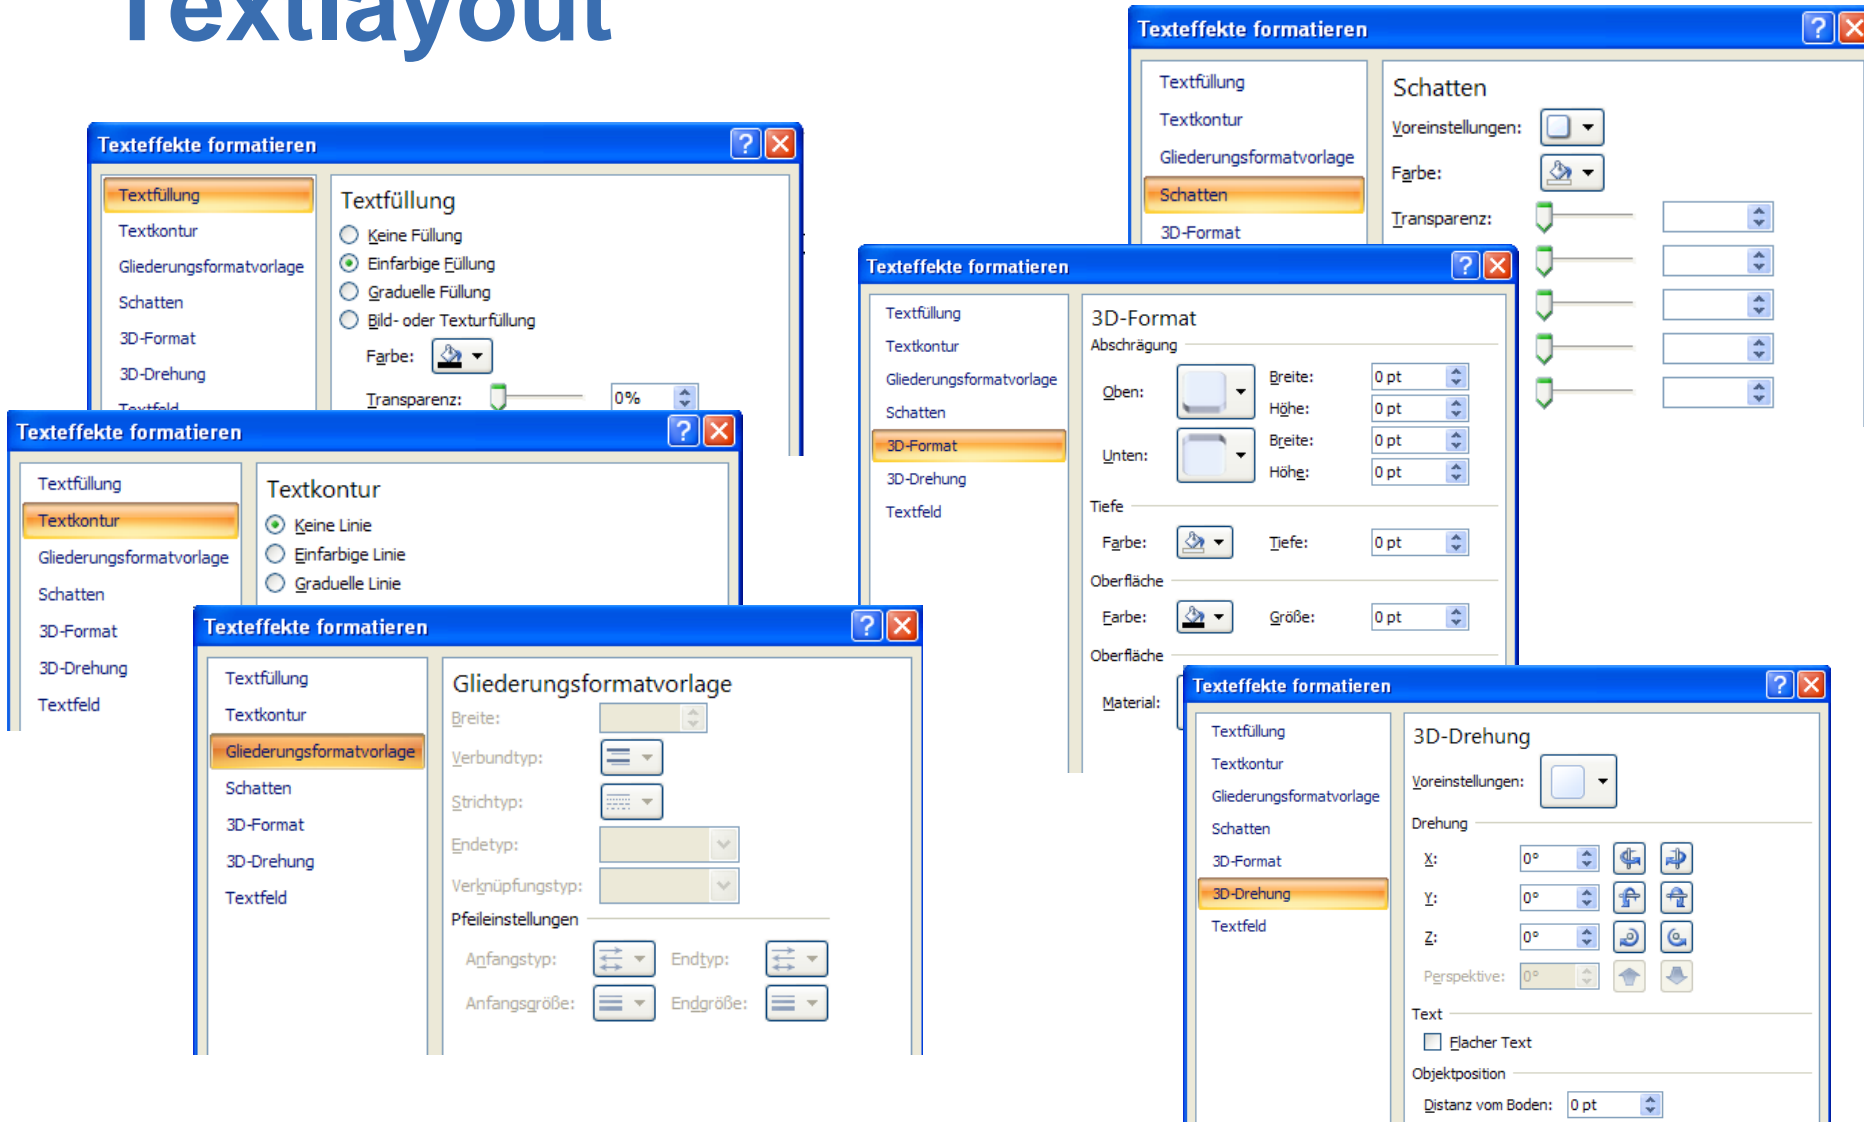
Textlayout

Texteffekte formatieren

Textfüllung
Textkontur
Gliederungsformatvorlage
Schatten
3D-Format

Schatten
Voreinstellungen:
Farbe:
Transparenz:

Texteffekte formatieren

Textfüllung
Textkontur
Gliederungsformatvorlage
Schatten
3D-Format
3D-Drehung
Textfeld

Textfüllung
Keine Füllung
Einfarbige Füllung
Graduelle Füllung
Bild- oder Texturfüllung
Farbe:
Transparenz: 0%

Texteffekte formatieren

Textfüllung
Textkontur
Gliederungsformatvorlage
Schatten
3D-Format
3D-Drehung
Textfeld

Textkontur
Keine Linie
Einfarbige Linie
Graduelle Linie

Texteffekte formatieren

Textfüllung
Textkontur
Gliederungsformatvorlage
Schatten
3D-Format
3D-Drehung
Textfeld

Gliederungsformatvorlage
Breite:
Verbundtyp:
Strichtyp:
Endetyp:
Verknüpfungstyp:
Pfeileinstellungen
Anfangstyp:
Endtyp:
Anfangsgröße:
Endgröße:

Texteffekte formatieren

Textfüllung
Textkontur
Gliederungsformatvorlage
Schatten
3D-Format
3D-Drehung
Textfeld

3D-Format
Abschrägung
Oben:
Breite: 0 pt
Höhe: 0 pt
Unten:
Breite: 0 pt
Höhe: 0 pt
Tiefe
Farbe:
Tiefe: 0 pt
Oberfläche
Farbe:
Größe: 0 pt
Oberfläche
Material:

Texteffekte formatieren

Textfüllung
Textkontur
Gliederungsformatvorlage
Schatten
3D-Format
3D-Drehung
Textfeld

3D-Drehung
Voreinstellungen:
Drehung
X: 0°
Y: 0°
Z: 0°
Perspektive: 0°
Text
Flacher Text
Objektposition
Distanz vom Boden: 0 pt